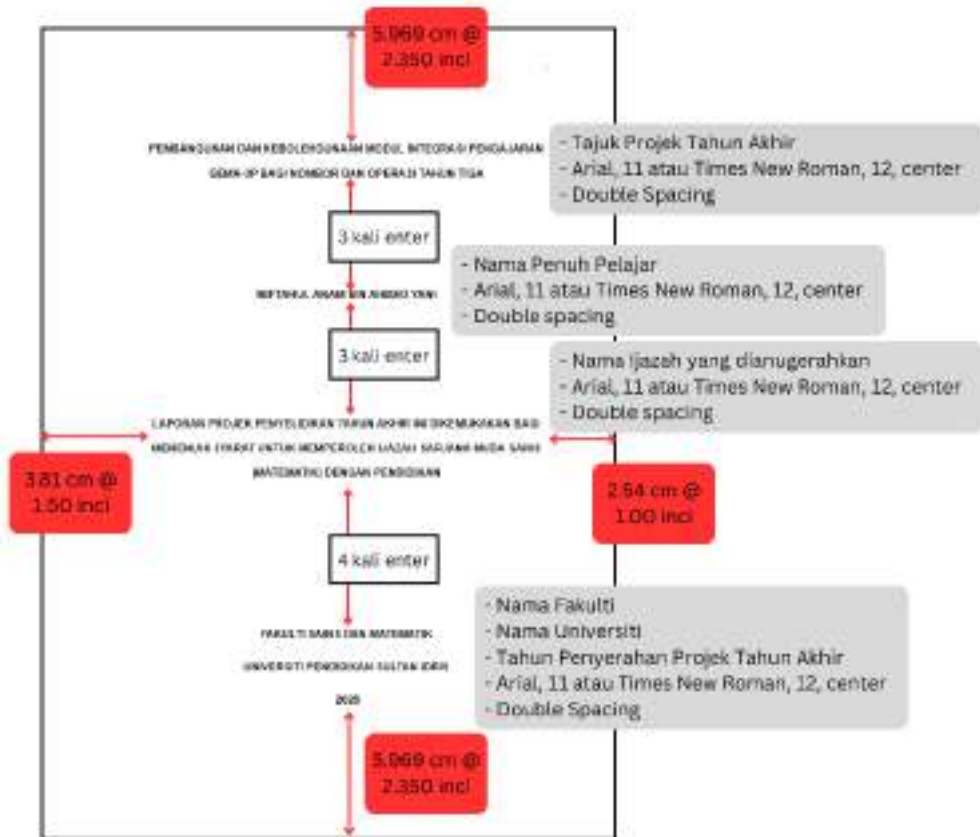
5.969 cm @ 2.350 inci

PEMBANGUNAN DAN KEBOLEHGUNAAN MODUL INTEGRASI PENGAJARAN GEMA-IP BAGI NOMBOR DAN OPERASI TAHUN TIGA

- Tajuk Projek Tahun Akhir
- Arial, 11 atau Times New Roman, 12, center
- Double Spacing

3 kali enter

- Nama Penuh Pelajar
- Arial, 11 atau Times New Roman, 12, center
- Double spacing

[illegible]

3 kali enter

- Nama Ijazah yang dianugerahkan
- Arial, 11 atau Times New Roman, 12, center
- Double spacing

LAPORAN PROJEK PENYELIDIKAN TAHUN AKHIR INI DIKEMUKAKAN BAGI MEMENUHI SYARAT UNTUK MEMPEROLEH IJAZAH SARJANA MUDA SAINS (MATEMATIK) DENGAN PENDIDIKAN

3.81 cm @ 1.50 inci

2.54 cm @ 1.00 inci

4 kali enter

- Nama Fakulti
- Nama Universiti
- Tahun Penyerahan Projek Tahun Akhir
- Arial, 11 atau Times New Roman, 12, center
- Double Spacing

FAKULTI SAINS DAN MATEMATIK

UNIVERSITI PENDIDIKAN SULTAN IDRIS

2025

5.969 cm @ 2.350 inci